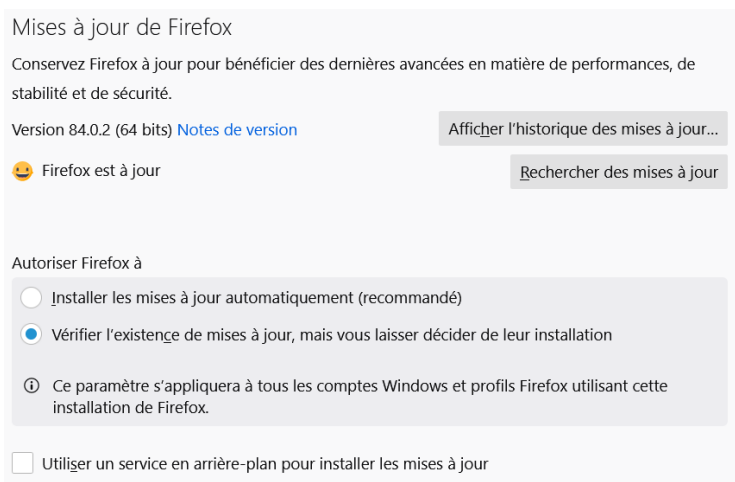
Mises à jour de Firefox

Conservez Firefox à jour pour bénéficier des dernières avancées en matière de performances, de stabilité et de sécurité.

Version 84.0.2 (64 bits) Notes de version

Afficher l'historique des mises à jour…

Firefox est à jour

Rechercher des mises à jour

Autoriser Firefox à

Installer les mises à jour automatiquement (recommandé)

Vérifier l'existence de mises à jour, mais vous laisser décider de leur installation

Ce paramètre s'appliquera à tous les comptes Windows et profils Firefox utilisant cette installation de Firefox.

Utiliser un service en arrière-plan pour installer les mises à jour